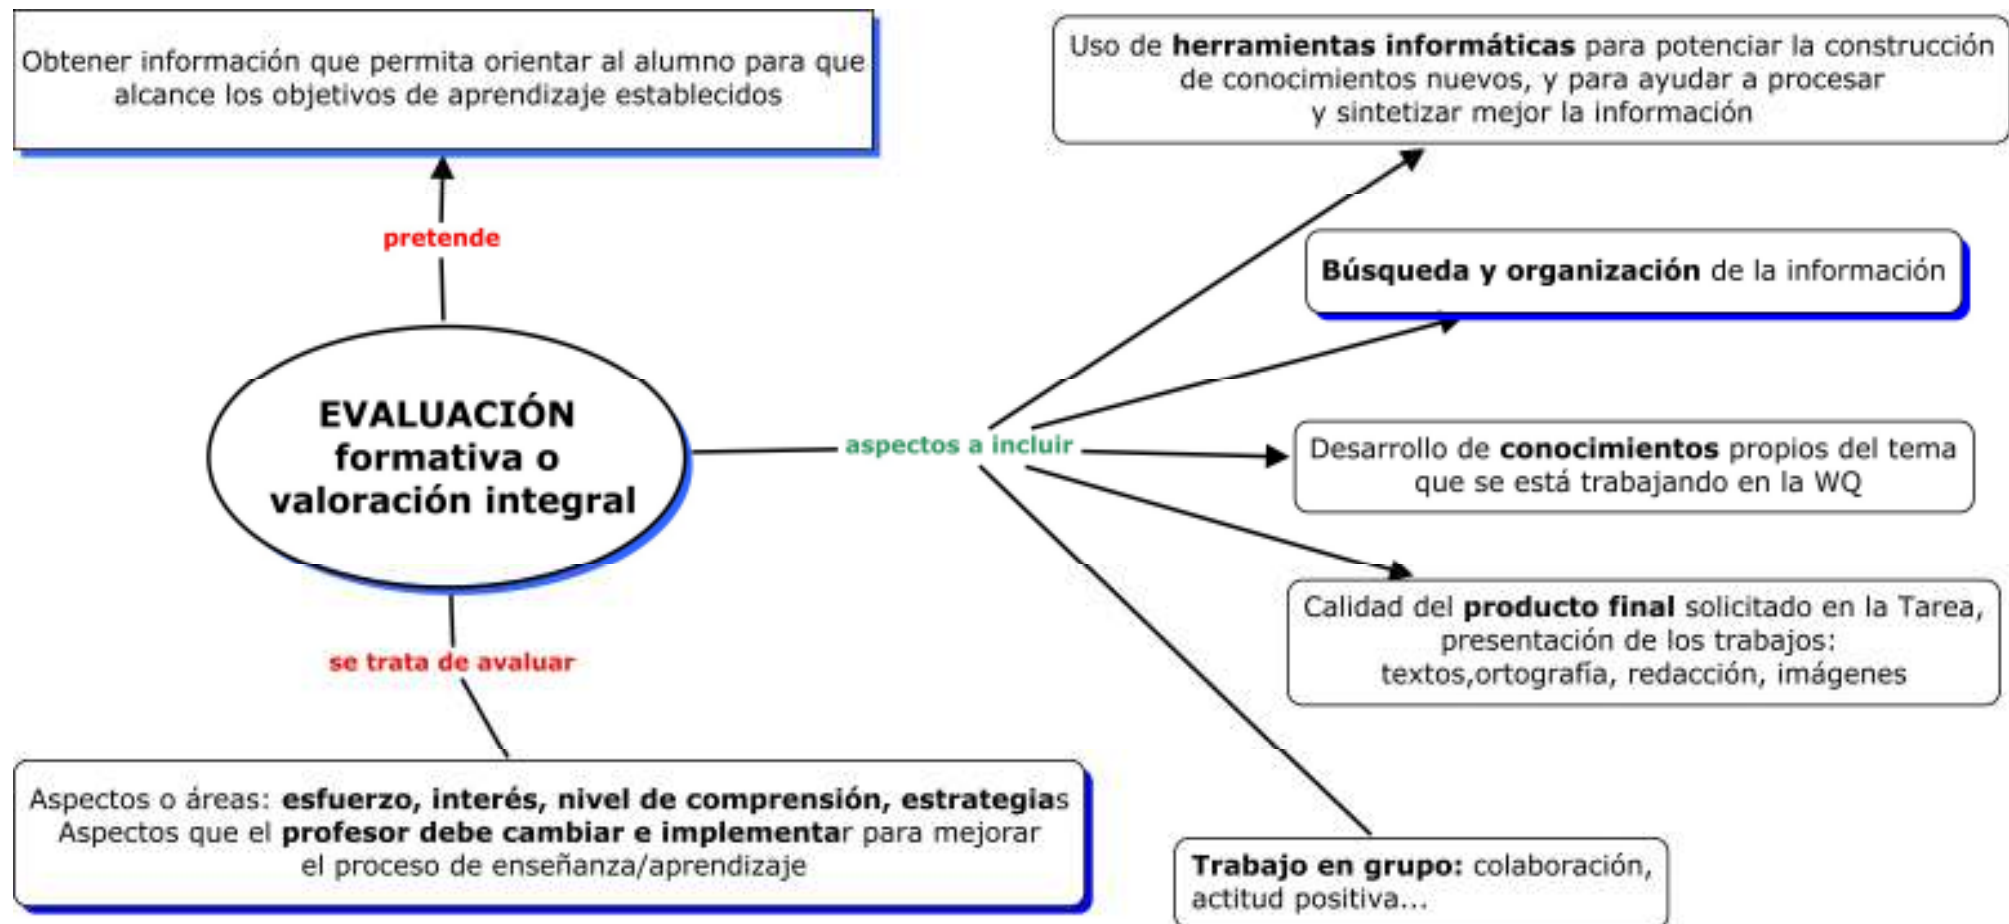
Obtener información que permita orientar al alumno para que alcance los objetivos de aprendizaje establecidos

pretende

EVALUACIÓN formativa o valoración integral

se trata de avaluar

Aspectos o áreas: esfuerzo, interés, nivel de comprensión, estrategias
Aspectos que el profesor debe cambiar e implementar para mejorar el proceso de enseñanza/aprendizaje

aspectos a incluir

Uso de herramientas informáticas para potenciar la construcción de conocimientos nuevos, y para ayudar a procesar y sintetizar mejor la información

Búsqueda y organización de la información

Desarrollo de conocimientos propios del tema que se está trabajando en la WQ

Calidad del producto final solicitado en la Tarea, presentación de los trabajos: textos,ortografía, redacción, imágenes

Trabajo en grupo: colaboración, actitud positiva...